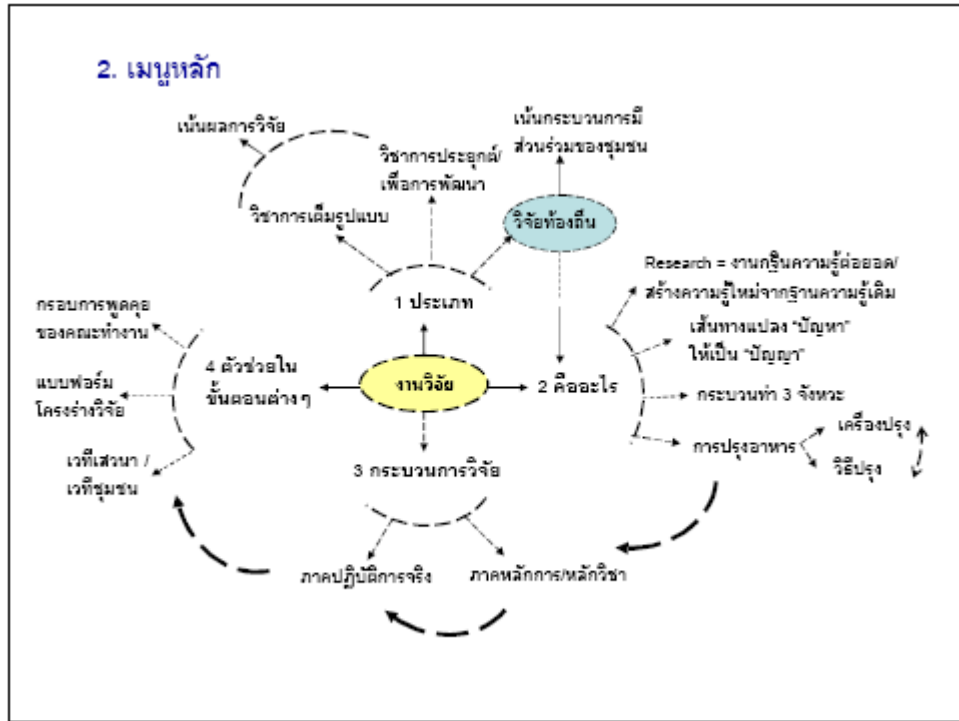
2. เมนูหลัก

เน้นผลการวิจัย

วิชาการประยุกต์/เพื่อการพัฒนา

เน้นกระบวนการมีส่วนร่วมของชุมชน

วิชาการเต็มรูปแบบ

วิจัยท้องถิ่น

Research = งานกฐินความรู้ต่อยอด/สร้างความรู้ใหม่จากฐานความรู้เดิม

1 ประเภท

กรอบการพูดคุยของคณะทำงาน

เส้นทางแปลง "ปัญหา" ให้เป็น "ปัญญา"

4 ตัวช่วยในขั้นตอนต่าง ๆ

งานวิจัย

2 คืออะไร

แบบฟอร์มโครงร่างวิจัย

กระบวนท่า 3 จังหวะ

เครื่องปรุง

การปรุงอาหาร

วิธีปรุง

เวทีเสวนา / เวทีชุมชน

3 กระบวนการวิจัย

ภาคปฏิบัติการจริง

ภาคหลักการ/หลักวิชา